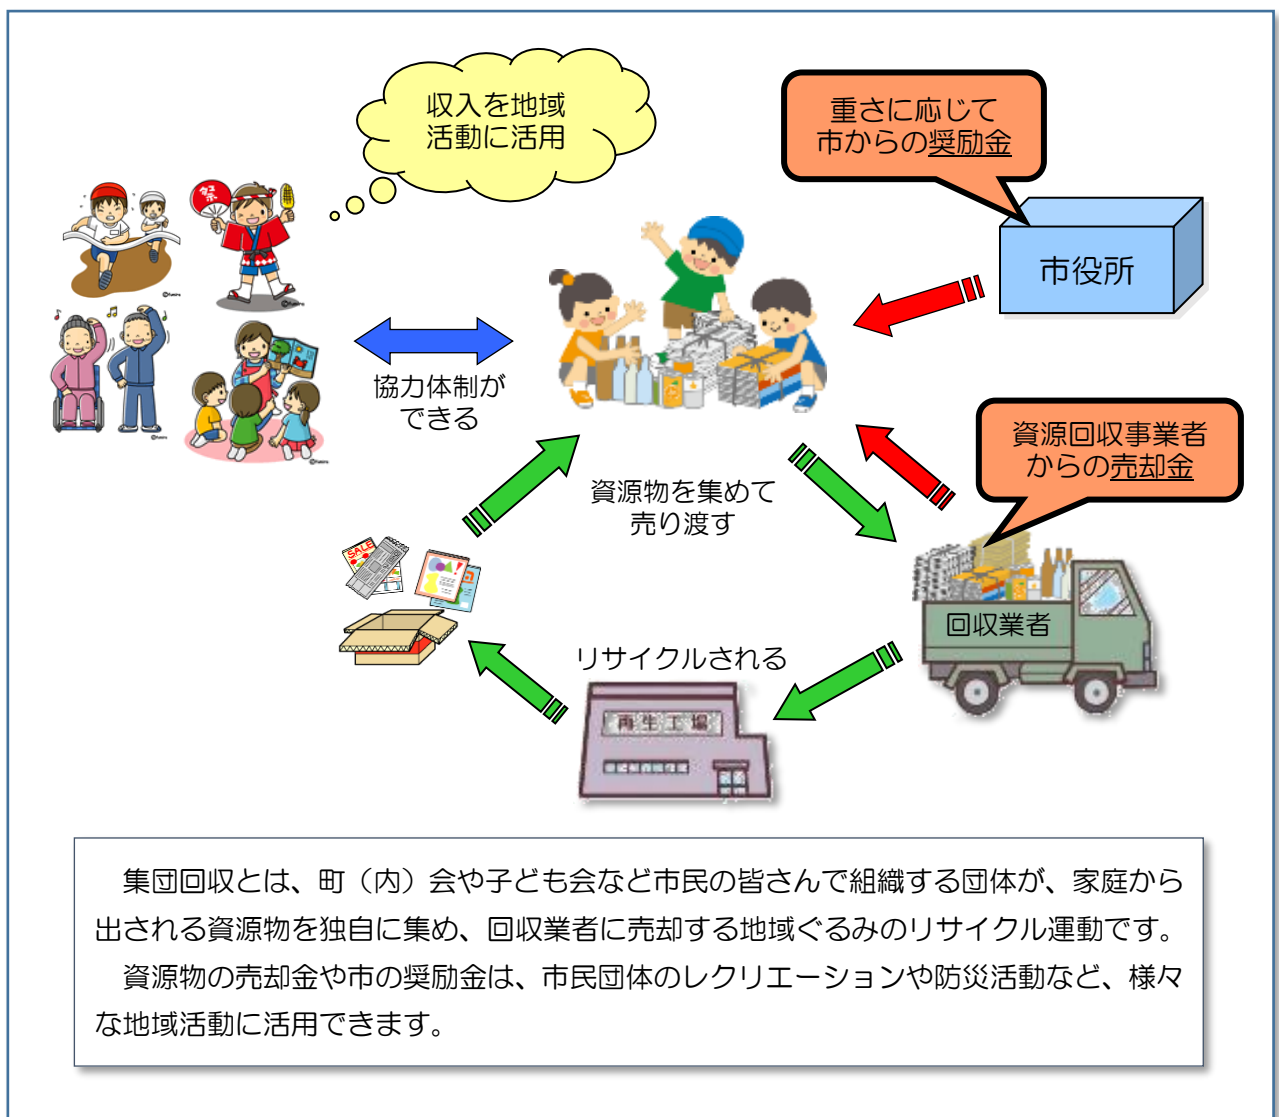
収入を地域活動に活用

重さに応じて市からの奨励金

市役所

協力体制ができる

資源回収事業者からの売却金

資源物を集めて売り渡す

SALE

回収業者

リサイクルされる

再生工場

集団回収とは、町（内）会や子ども会など市民の皆さんで組織する団体が、家庭から出される資源物を独自に集め、回収業者に売却する地域ぐるみのリサイクル運動です。

資源物の売却金や市の奨励金は、市民団体のレクリエーションや防災活動など、様々な地域活動に活用できます。